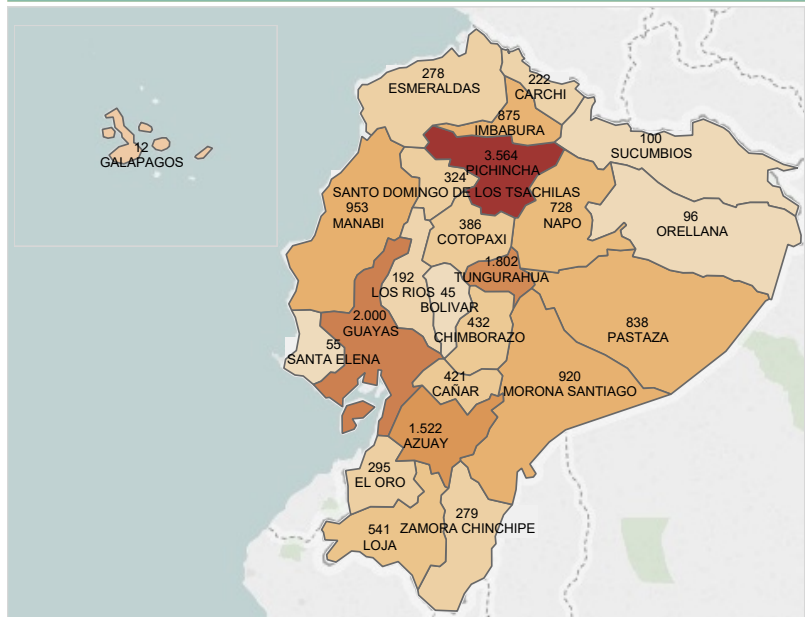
12
GALAPAGOS

278
ESMERALDAS

222
CARCHI

875
IMBABURA

100
SUCUMBIOS

3.564
PICHINCHA

324
SANTO DOMINGO DE LOS TSACHILAS

953
MANABI

728
NAPO

96
ORELLANA

386
COTOPAXI

1.802
TUNGURAHUA

192
LOS RIOS

45
BOLIVAR

2.000
GUAYAS

432
CHIMBORAZO

838
PASTAZA

55
SANTA ELENA

421
CAÑAR

920
MORONA SANTIAGO

1.522
AZUAY

295
EL ORO

279
ZAMORA CHINCHIPE

541
LOJA